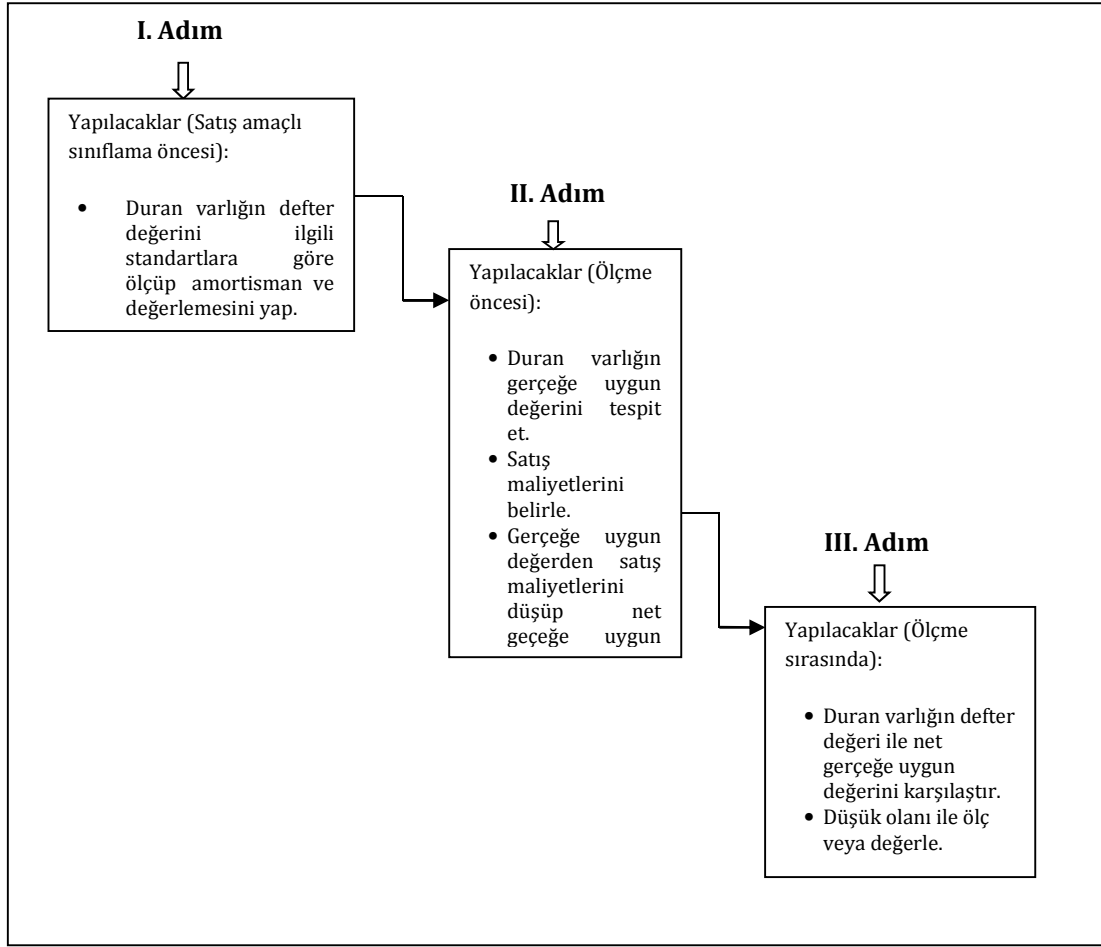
I. Adım

Yapılacaklar (Satış amaçlı sınıflama öncesi):

- Duran varlığın defter değerini ilgili standartlara göre ölçüp amortisman ve değerlemesini yap.

II. Adım

Yapılacaklar (Ölçme öncesi):

- Duran varlığın gerçeğe uygun değerini tespit et.
- Satış maliyetlerini belirle.
- Gerçeğe uygun değerden satış maliyetlerini düşüp net geçeğe uygun

III. Adım

Yapılacaklar (Ölçme sırasında):

- Duran varlığın defter değeri ile net gerçeğe uygun değerini karşılaştır.
- Düşük olanı ile ölç veya değerle.